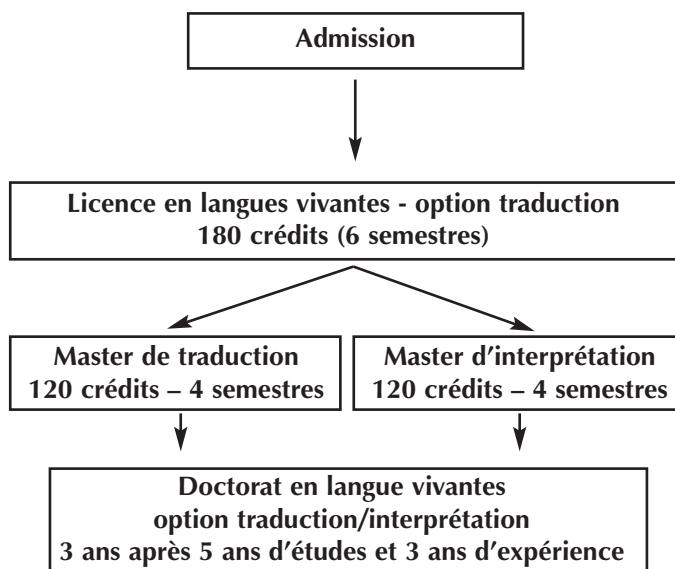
Admission

Licence en langues vivantes - option traduction
180 crédits (6 semestres)

Master de traduction
120 crédits – 4 semestres

Master d'interprétation
120 crédits – 4 semestres

Doctorat en langue vivantes
option traduction/interprétation
3 ans après 5 ans d'études et 3 ans d'expérience